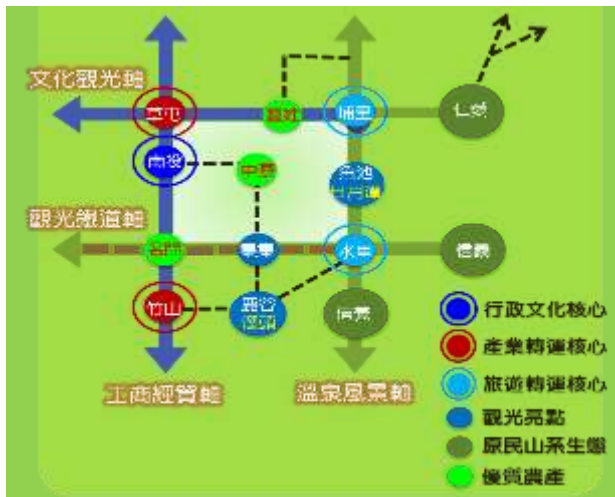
文化觀光軸

草屯

國姓

埔里

仁愛

南投

中寮

魚池
日月潭

觀光鐵道軸

名間

集集

水里

信義

竹山

鹿谷
溪頭

信義

行政文化核心

產業轉運核心

旅遊轉運核心

觀光亮點

原民山系生態

優質農產

工商經貿軸

溫泉風景軸